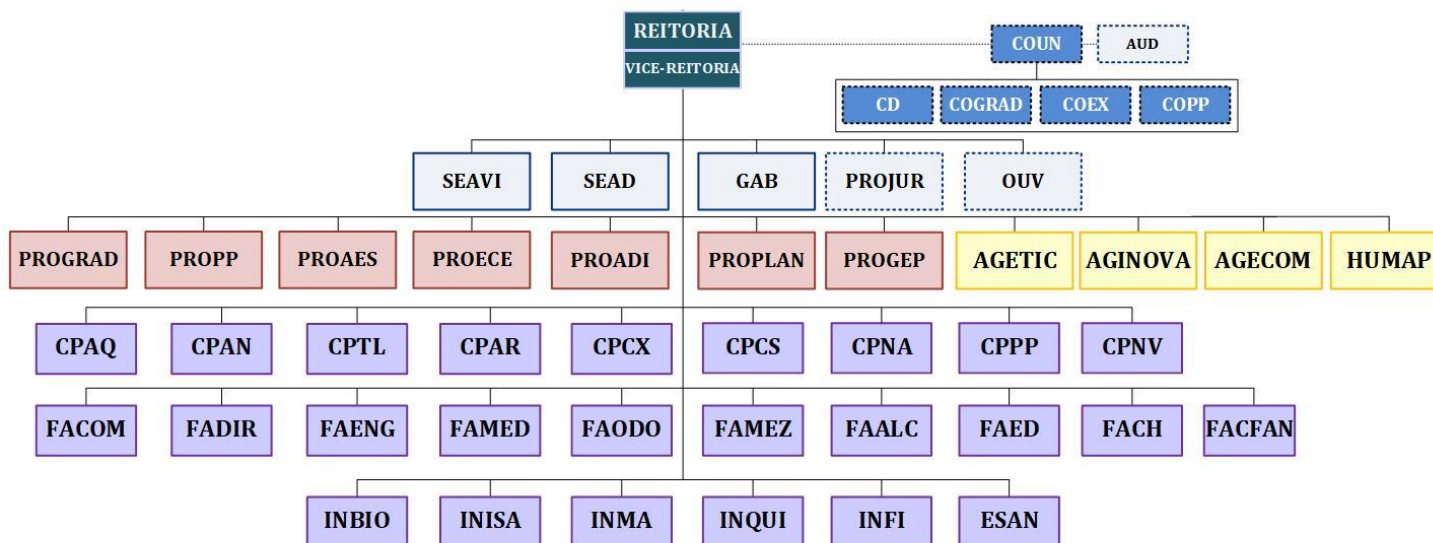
REITORIA
VICE-REITORIA

COUN AUD

CD COGRAD COEX COPP

SEAVI SEAD GAB PROJUR OUV

PROGRAD PROPP PROAES PROECE PROADI PROPLAN PROGEP AGETIC AGINOVA AGECOM HUMAP

CPAQ CPAN CPTL CPAR CPCX CPCS CPNA CPPP CPNV

FACOM FADIR FAENG FAMED FAODO FAMEZ FAALC FAED FACH FACFAN

INBIO INISA INMA INQUI INFI ESAN